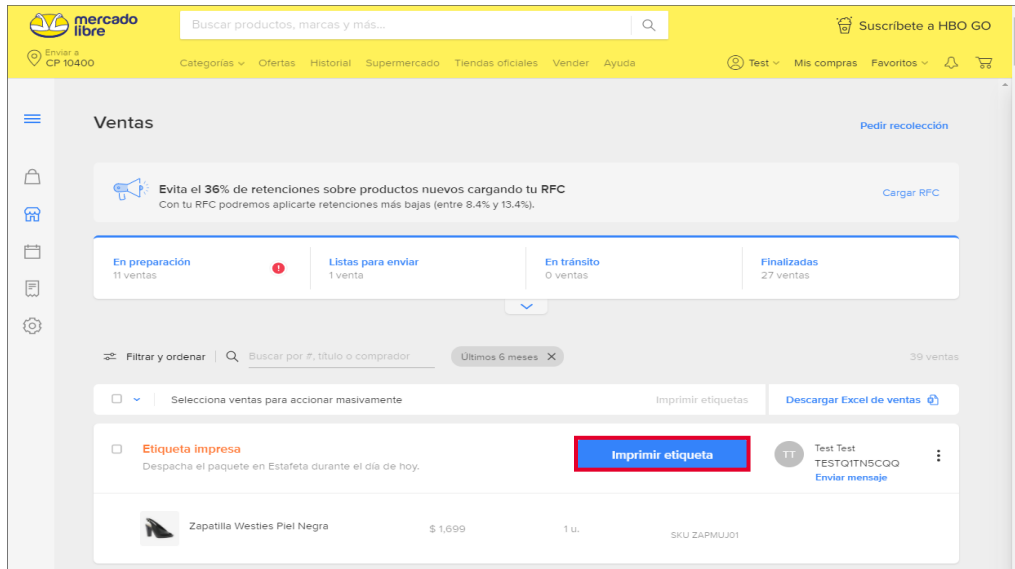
mercado libre

Buscar productos, marcas y más...

Suscribete a HBO GO

Enviar a
CP 10400

Categorías Ofertas Historial Supermercado Tiendas oficiales Vender Ayuda

Test Mis compras Favoritos

Ventas

Pedir recolección

Evita el 36% de retenciones sobre productos nuevos cargando tu RFC
Con tu RFC podremos aplicarte retenciones más bajas (entre 8.4% y 13.4%).

Cargar RFC

| En preparación 11 ventas | Listas para enviar 1 venta | En tránsito 0 ventas | Finalizadas 27 ventas |
|---|---|---|---|

Filtrar y ordenar

Buscar por #, título o comprador

Últimos 6 meses

39 ventas

Selecciona ventas para accionar masivamente

Imprimir etiquetas

Descargar Excel de ventas

Etiqueta impresa
Despacha el paquete en Estafeta durante el día de hoy.

Imprimir etiqueta

TT
Test Test
TESTQ1TN5CQQ
Enviar mensaje

Zapatilla Westies Piel Negra

$ 1,699

1 u.

SKU ZAPMUJ01